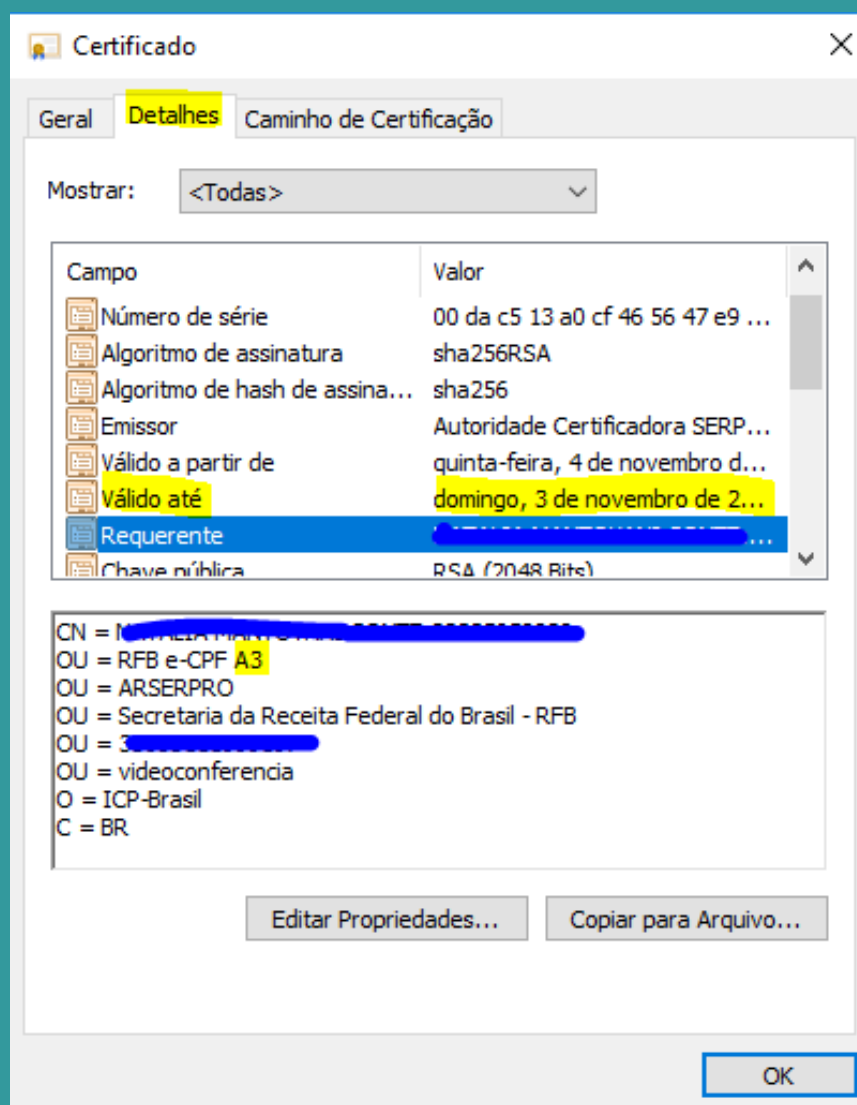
Certificado

Geral | Detalhes | Caminho de Certificação

Mostrar: <Todas>

| Campo | Valor |
|---|---|
| Número de série | 00 da c5 13 a0 cf 46 56 47 e9 ... |
| Algoritmo de assinatura | sha256RSA |
| Algoritmo de hash de assina... | sha256 |
| Emissor | Autoridade Certificadora SERP... |
| Válido a partir de | quinta-feira, 4 de novembro d... |
| Válido até | domingo, 3 de novembro de 2... |
| Requerente | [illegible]... |
| Chave pública | RSA (2048 Bits) |

CN = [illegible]
OU = RFB e-CPF A3
OU = ARSERPRO
OU = Secretaria da Receita Federal do Brasil - RFB
OU = 3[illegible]
OU = videoconferencia
O = ICP-Brasil
C = BR

Editar Propriedades...
Copiar para Arquivo...

OK